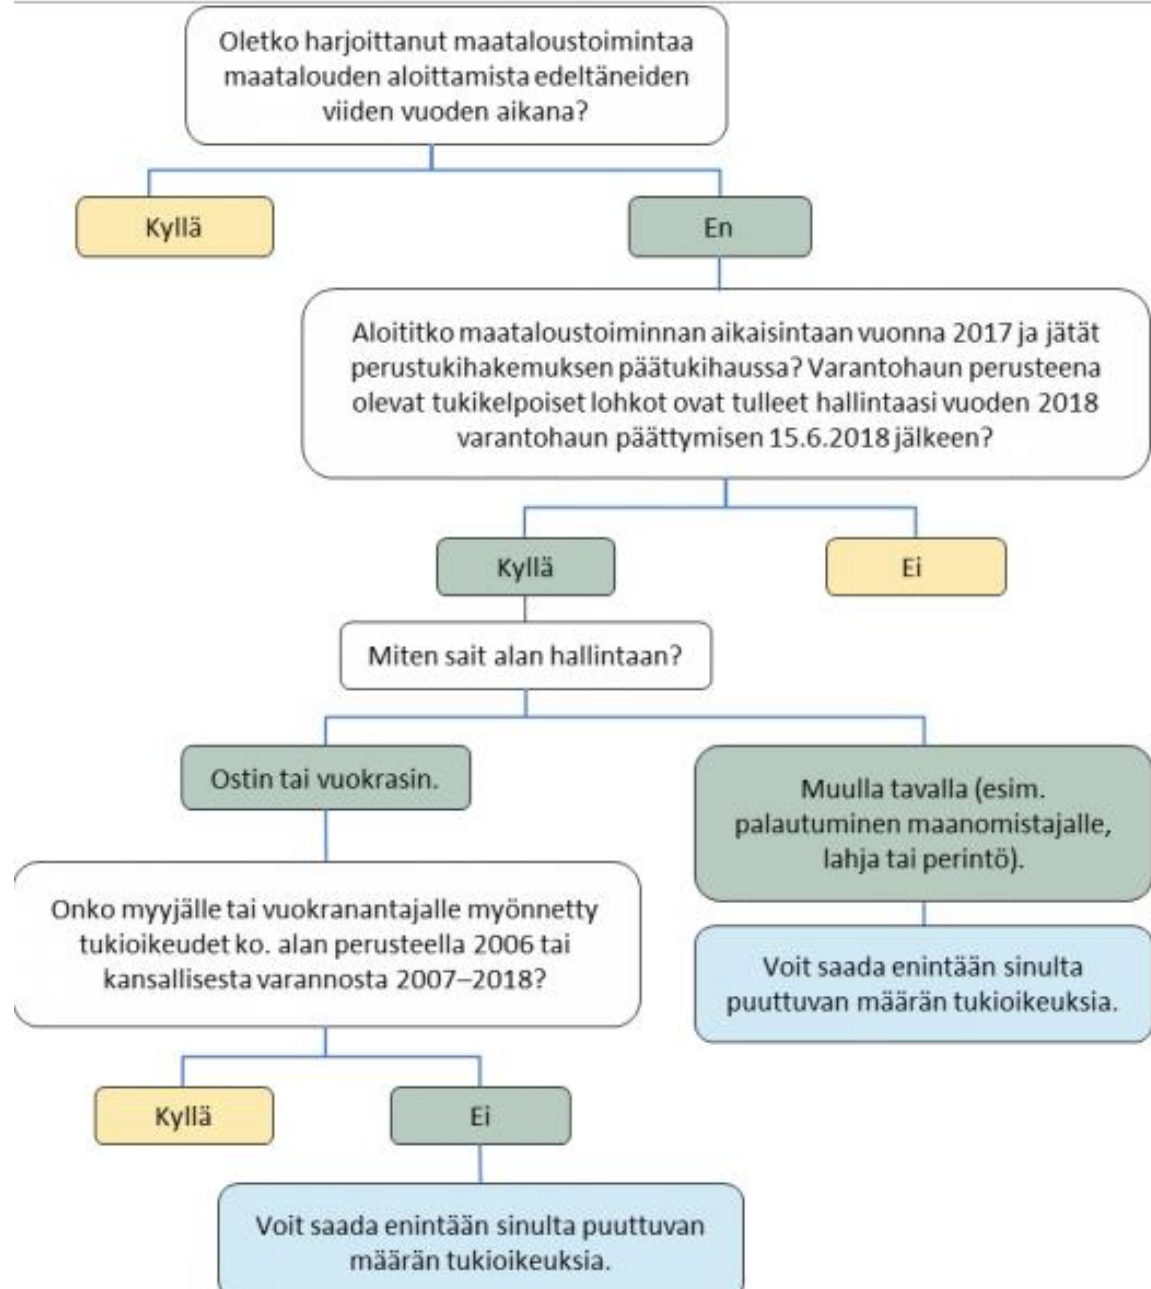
Oletko harjoittanut maataloustoimintaa maatalouden aloittamista edeltäneiden viiden vuoden aikana?

Kyllä

En

Aloititko maataloustoiminnan aikaisintaan vuonna 2017 ja jätät perustukihakemuksen päätukihaussa? Varantohaun perusteena olevat tukikelpoiset lohkot ovat tulleet hallintaasi vuoden 2018 varantohaun päättymisen 15.6.2018 jälkeen?

Kyllä

Ei

Miten sait alan hallintaan?

Ostin tai vuokrasin.

Muulla tavalla (esim. palautuminen maanomistajalle, lahja tai perintö).

Onko myyjälle tai vuokranantajalle myönnetty tukioikeudet ko. alan perusteella 2006 tai kansallisesta varannosta 2007–2018?

Voit saada enintään sinulta puuttuvan määrän tukioikeuksia.

Kyllä

Ei

Voit saada enintään sinulta puuttuvan määrän tukioikeuksia.